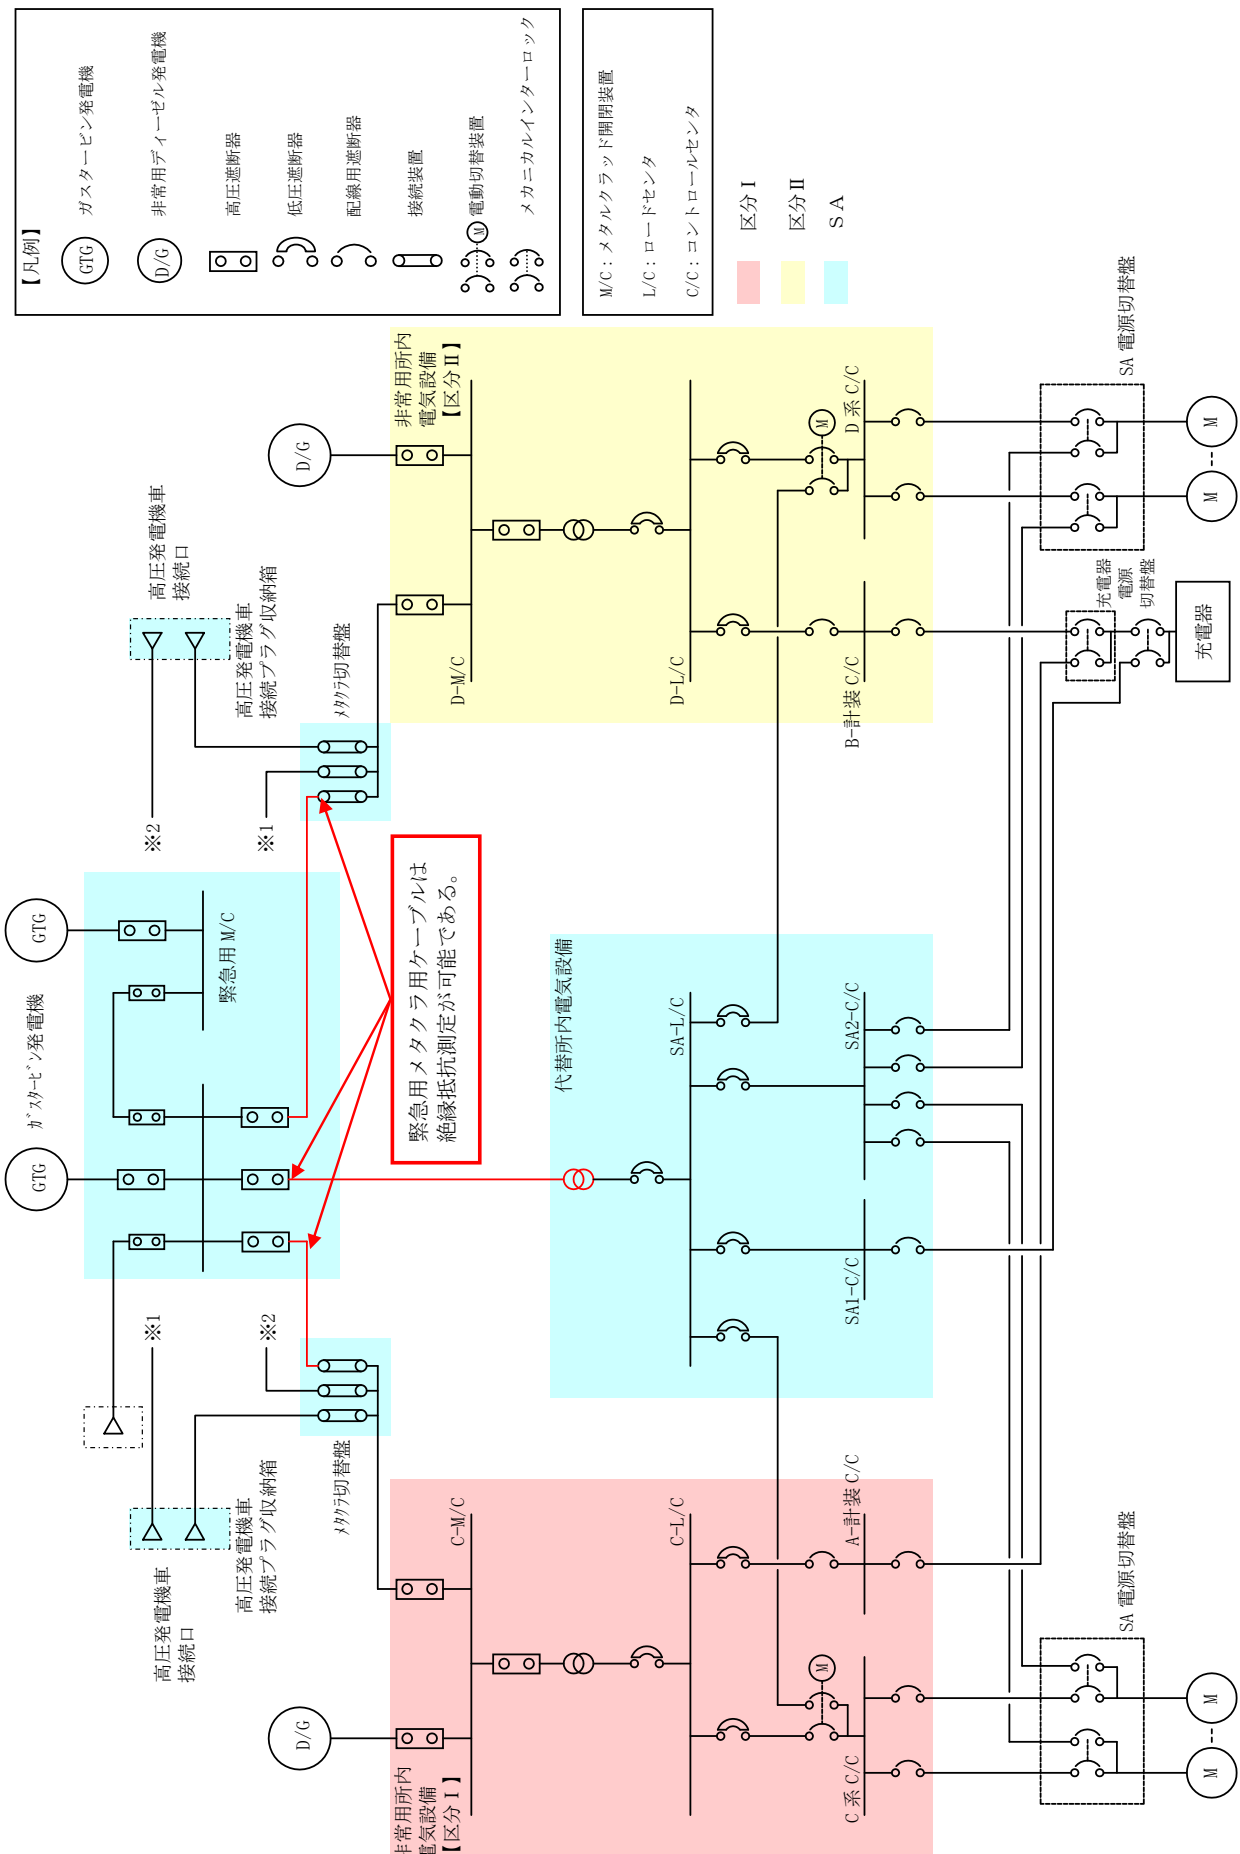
【凡例】
GTG ガスタービン発電機
D/G 非常用ディーゼル発電機
高圧遮断器
低圧遮断器
配線用遮断器
接続装置
M 電動切替装置
メカニカルインターロック

M/C：メタルクラッド開閉装置
L/C：ロードセンタ
C/C：コントロールセンタ

区分Ⅰ
区分Ⅱ
SA

非常用所内電気設備【区分Ⅱ】
D/G
D-M/C
D-L/C
M
D系C/C
B-計装C/C
SA 電源切替盤
M
M
充電器電源切替盤
充電器
高圧発電機車接続口
高圧発電機車接続プラグ収納箱
ﾒﾀｸﾗ切替盤
※1
※2
GTG
GTG
ｶﾞｽﾀｰﾋﾞﾝ発電機
緊急用M/C
緊急用メタクラ用ケーブルは絶縁抵抗測定が可能である。
代替所内電気設備
SA-L/C
SA2-C/C
SA1-C/C
※1
※2
ﾒﾀｸﾗ切替盤
高圧発電機車接続プラグ収納箱
高圧発電機車接続口
C-M/C
C-L/C
A-計装C/C
SA 電源切替盤
M
M
M
D/G
C系C/C
非常用所内電気設備【区分Ⅰ】